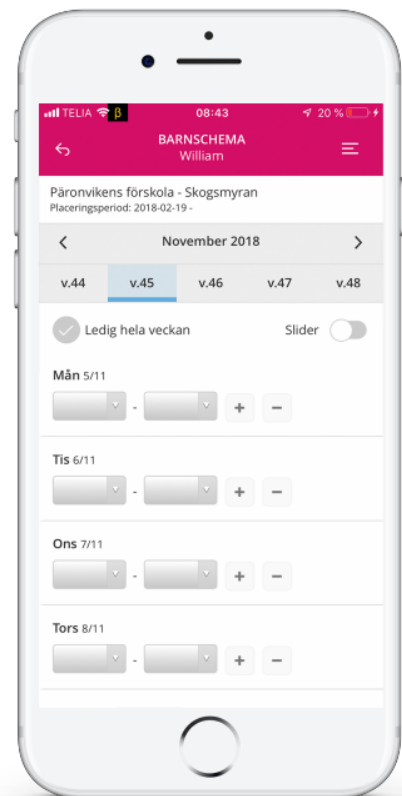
TELIA β 08:43 20 %

BARNSCHEMA
William

Päronvikens förskola - Skogsmyran
Placeringsperiod: 2018-02-19 -

November 2018

v.44 v.45 v.46 v.47 v.48

Ledig hela veckan Slider

Mån 5/11
-
+ −

Tis 6/11
-
+ −

Ons 7/11
-
+ −

Tors 8/11
-
+ −